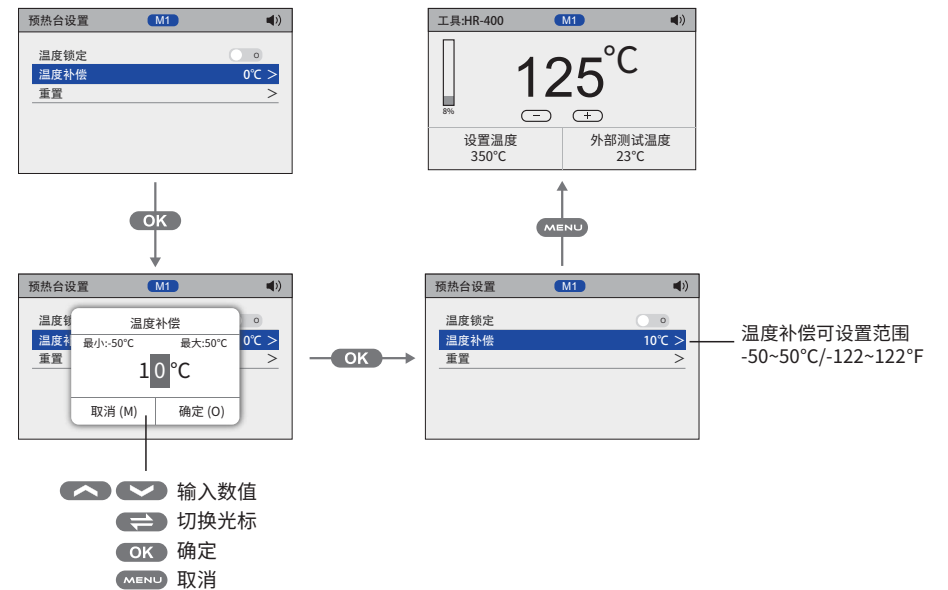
预热台设置 M1

温度锁定
温度补偿 0℃ >
重置 >

OK

预热台设置 M1

温度锁定
温度补 0℃ >
重置 >

温度补偿
最小:-50°C 最大:50°C
10°C
取消 (M) 确定 (O)

输入数值
切换光标
OK 确定
MENU 取消

OK

工具:HR-400 M1

125°C

8%

设置温度
350°C
外部测试温度
23°C

MENU

预热台设置 M1

温度锁定
温度补偿 10℃ >
重置 >

温度补偿可设置范围
-50~50°C/-122~122°F